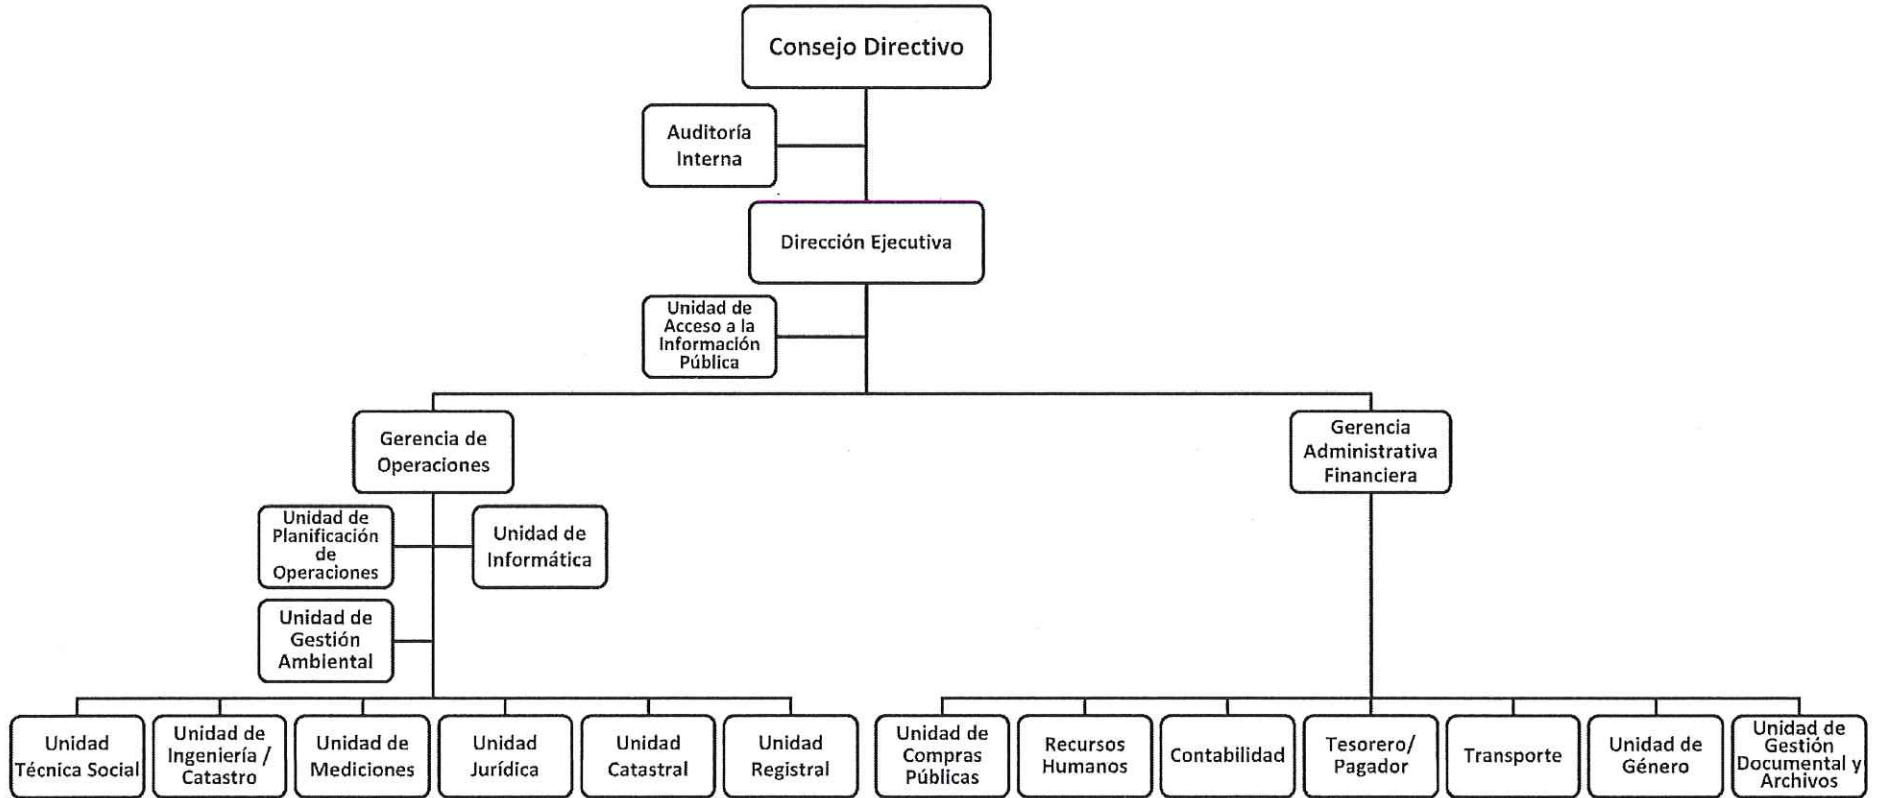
Consejo Directivo

Auditoría Interna

Dirección Ejecutiva

Unidad de Acceso a la Información Pública

Gerencia de Operaciones

Gerencia Administrativa Financiera

Unidad de Planificación de Operaciones

Unidad de Informática

Unidad de Gestión Ambiental

Unidad Técnica Social

Unidad de Ingeniería / Catastro

Unidad de Mediciones

Unidad Jurídica

Unidad Catastral

Unidad Registral

Unidad de Compras Públicas

Recursos Humanos

Contabilidad

Tesorero/ Pagador

Transporte

Unidad de Género

Unidad de Gestión Documental y Archivos